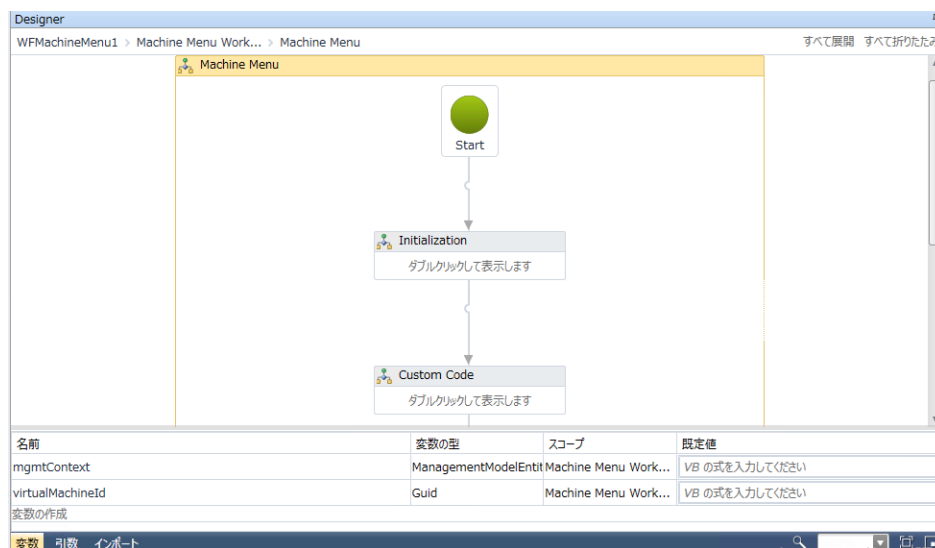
Designer

WFMachineMenu1 > Machine Menu Work... > Machine Menu

すべて展開 すべて折りたたみ

Machine Menu

Start

Initialization

ダブルクリックして表示します

Custom Code

ダブルクリックして表示します

| 名前 | 変数の型 | スコープ | 既定値 |
|---|---|---|---|
| mgmtContext | ManagementModelEntit | Machine Menu Work... | VB の式を入力してください |
| virtualMachineId | Guid | Machine Menu Work... | VB の式を入力してください |

変数の作成

変数 引数 インポート